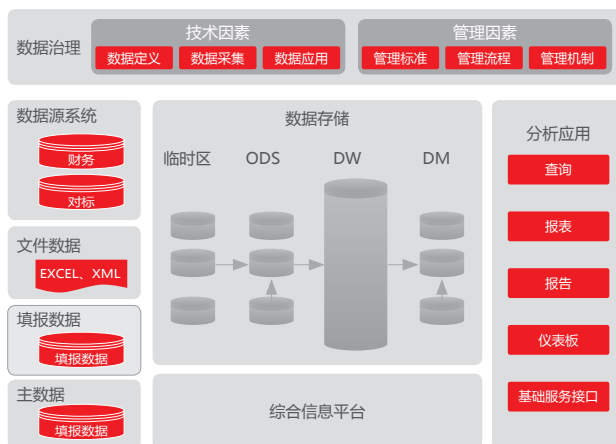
数据治理

技术因素

数据定义 数据采集 数据应用

管理因素

管理标准 管理流程 管理机制

数据源系统

财务

对标

文件数据

EXCEL、XML

填报数据

填报数据

主数据

填报数据

数据存储

临时区 ODS DW DM

综合信息平台

分析应用

查询

报表

报告

仪表板

基础服务接口